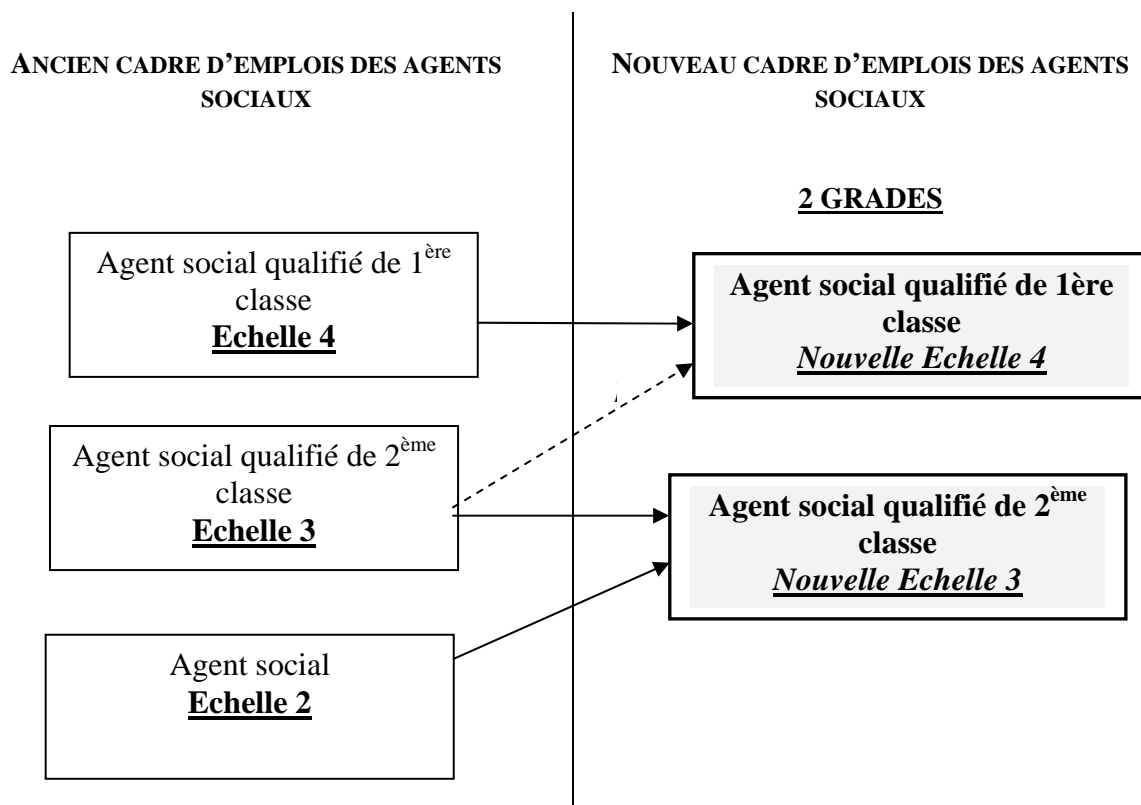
ANCIEN CADRE D'EMPLOIS DES AGENTS SOCIAUX

NOUVEAU CADRE D'EMPLOIS DES AGENTS SOCIAUX

2 GRADES

Agent social qualifié de 1$^{ère}$ classe
Echelle 4

Agent social qualifié de 1ère classe
Nouvelle Echelle 4

Agent social qualifié de 2$^{ème}$ classe
Echelle 3

Agent social qualifié de 2$^{ème}$ classe
Nouvelle Echelle 3

Agent social
Echelle 2